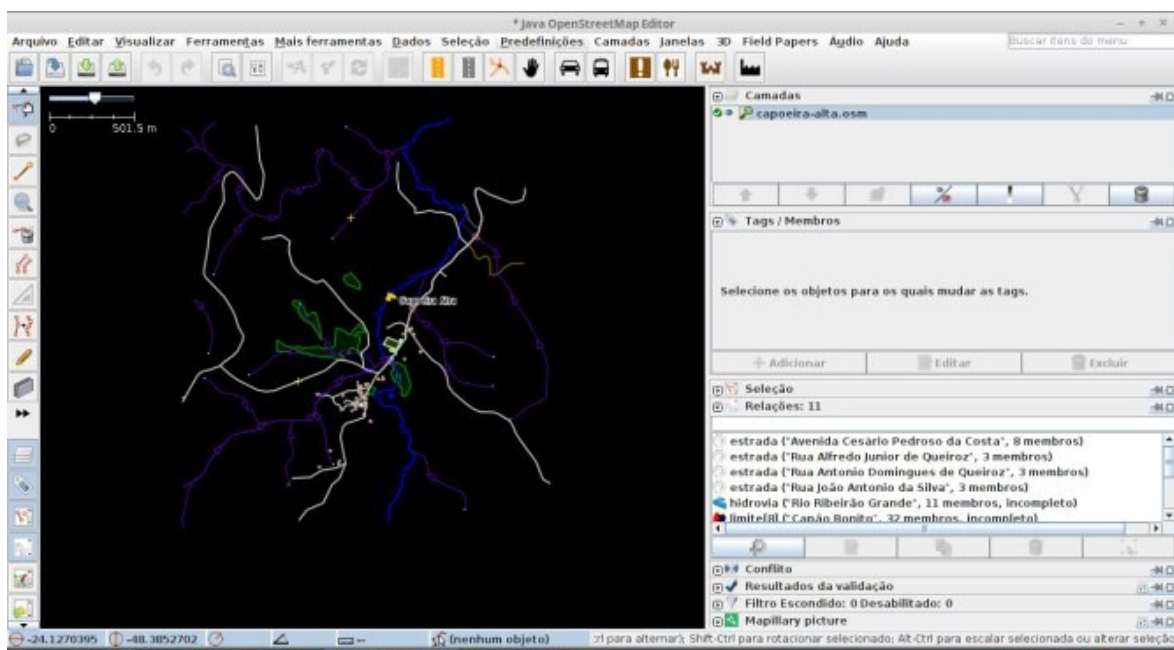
*Java OpenStreetMap Editor

Arquivo Editar Visualizar Ferramentas Mais ferramentas Dados Seleção Predefinições Camadas Janelas 3D Field Papers Áudio Ajuda

Buscar itens do menu

0 501.5 m

Capoeira Alta

Camadas

capoeira-alta.osm

Tags / Membros

Selecione os objetos para os quais mudar as tags.

Adicionar Editar Excluir

Seleção

Relações: 11

estrada ("Avenida Cesário Pedroso da Costa", 8 membros)
estrada ("Rua Alfredo Junior de Queiroz", 3 membros)
estrada ("Rua Antonio Domingues de Queiroz", 3 membros)
estrada ("Rua João Antonio da Silva", 3 membros)
hidrovia ("Rio Ribeirão Grande", 11 membros, incompleto)
limite[8] ("Capão Bonito", 32 membros, incompleto)

Conflito

Resultados da validação

Filtro Escondido: 0 Desabilitado: 0

Mapillary picture

-24.1270395 -48.3852702 (nenhum objeto) trl para alternar); Shift-Ctrl para rotacionar selecionado; Alt-Ctrl para escalar selecionada ou alterar seleção